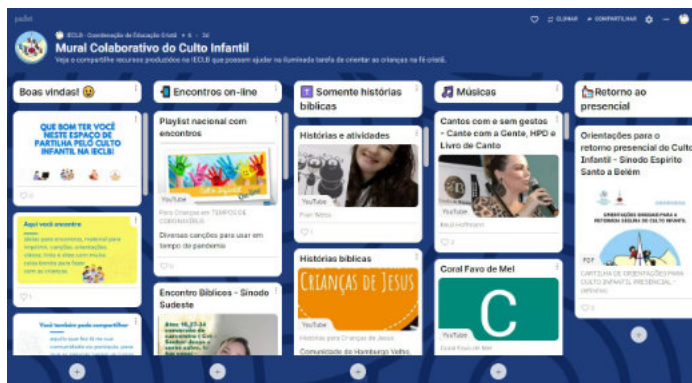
padlet

IECLB · Coordenação de Educação Cristã • 6 • 3d

CLONAR COMPARTILHAR

Mural Colaborativo do Culto Infantil

Veja e compartilhe recursos produzidos na IECLB que possam ajudar na iluminada tarefa de orientar as crianças na fé cristã.

Boas vindas! 😀

QUE BOM TER VOCÊ NESTE ESPAÇO DE PARTILHA PELO CULTO INFANTIL NA IECLB!

Aqui você encontra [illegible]

Você também pode compartilhar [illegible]

Encontros on-line

Playlist nacional com encontros

YouTube

Para Crianças em TEMPOS DE CORONAVÍRUS

Diversas canções para usar em tempo de pandemia

Encontro Bíblicos - Sínodo Sudeste

Somente histórias bíblicas

Histórias e atividades

YouTube

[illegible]

Histórias bíblicas

Crianças de Jesus

YouTube

Histórias para Crianças de Jesus

Comunidade de Hamburgo Velho

Músicas

Cantos com e sem gestos - Cante com a Gente, HPD e Livro de Canto

YouTube

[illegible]

Coral Favo de Mel

C

YouTube

Coral Favo de Mel

Retorno ao presencial

Orientações para o retorno presencial do Culto Infantil - Sínodo Espírito Santo a Belém

ORIENTAÇÕES SINODAIS PARA O RETORNO SEGURO DO CULTO INFANTIL

PDF

CARTILHA DE ORIENTAÇÕES PARA CULTO INFANTIL PRESENCIAL

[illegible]